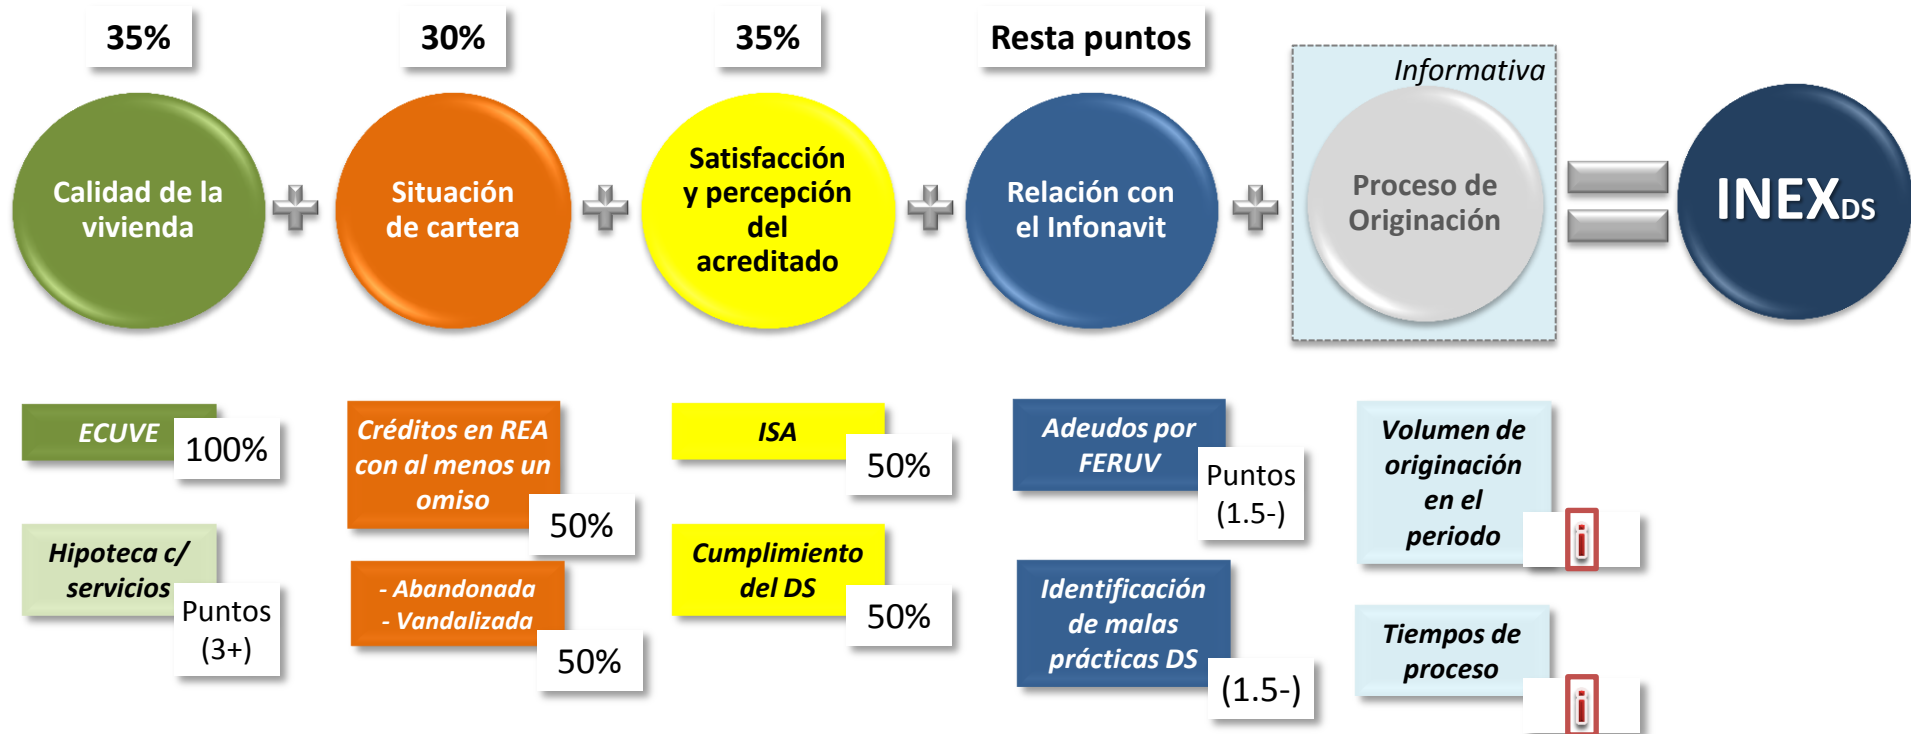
35%

30%

35%

Resta puntos

Informativa

Calidad de la vivienda

Situación de cartera

Satisfacción y percepción del acreditado

Relación con el Infonavit

Proceso de Originación

INEX$_{DS}$

ECUVE

100%

Hipoteca c/ servicios

Puntos (3+)

Créditos en REA con al menos un omiso

50%

- Abandonada
- Vandalizada

50%

ISA

50%

Cumplimiento del DS

50%

Adeudos por FERUV

Puntos (1.5-)

Identificación de malas prácticas DS

(1.5-)

Volumen de originación en el periodo

i

Tiempos de proceso

i